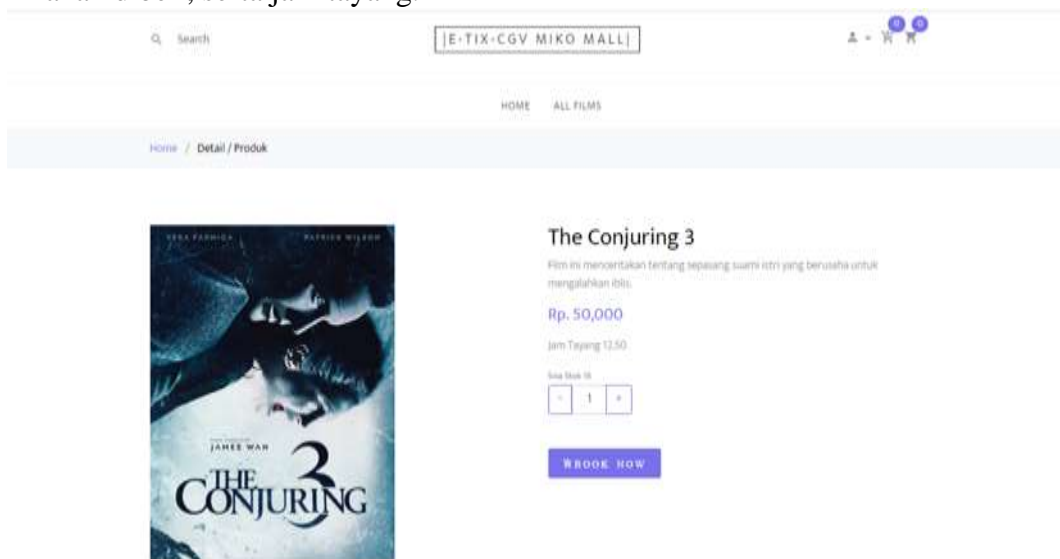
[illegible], serta jam tayang.

Search

|E-TIX-CGV MIKO MALL|

0 0

HOME ALL FILMS

Home / Detail / Produk

VERA FARMIGA PATRICK WILSON

JAMES WAN

THE CONJURING 3

The Conjuring 3

Film ini menceritakan tentang sepasang suami istri yang berusaha untuk mengalahkan iblis.

Rp. 50,000

Jam Tayang 12.50

Sisa Stok 18

- 1 +

BOOK NOW